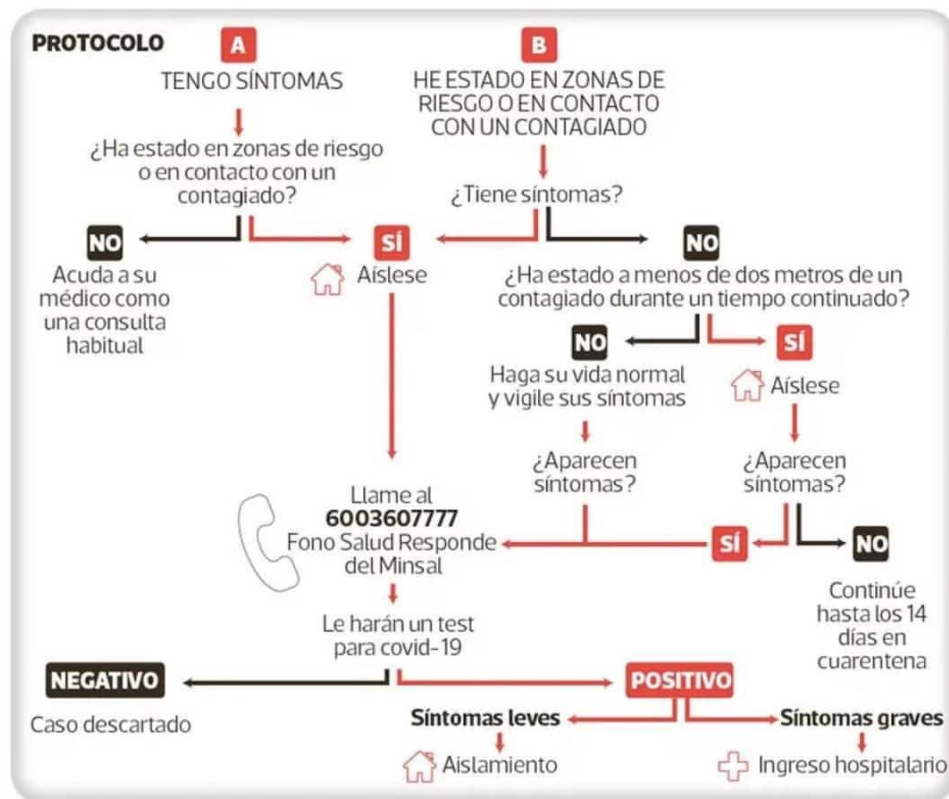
PROTOCOLO

A
TENGO SÍNTOMAS

¿Ha estado en zonas de riesgo o en contacto con un contagiado?

B
HE ESTADO EN ZONAS DE RIESGO O EN CONTACTO CON UN CONTAGIADO

¿Tiene síntomas?

NO
Acuda a su médico como una consulta habitual

SÍ
Aíslese

NO
¿Ha estado a menos de dos metros de un contagiado durante un tiempo continuado?

NO
Haga su vida normal y vigile sus síntomas

¿Aparecen síntomas?

SÍ
Aíslese

¿Aparecen síntomas?

SÍ

NO
Continúe hasta los 14 días en cuarentena

Llame al
6003607777
Fono Salud Responde del Minsal

Le harán un test para covid-19

NEGATIVO
Caso descartado

POSITIVO
Síntomas leves
Aislamiento

Síntomas graves
Ingreso hospitalario